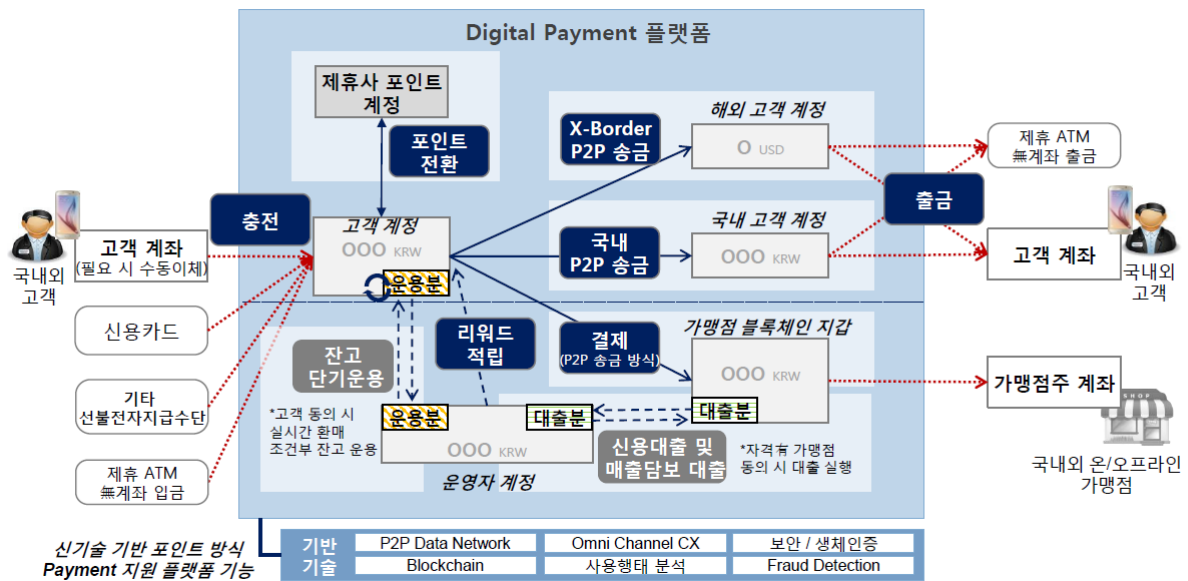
Digital Payment 플랫폼

제휴사 포인트 계정

포인트 전환

X-Border P2P 송금

해외 고객 계정

O USD

제휴 ATM 無계좌 출금

출금

충전

고객 계정

OOO KRW

운용분

국내 P2P 송금

국내 고객 계정

OOO KRW

고객 계좌

국내외 고객

고객 계좌 (필요 시 수동이체)

국내외 고객

신용카드

리워드 적립

결제 (P2P 송금 방식)

가맹점 블록체인 지갑

OOO KRW

대출분

가맹점주 계좌

잔고 단기운용

기타 선불전자지급수단

*고객 동의 시 실시간 환매 조건부 잔고 운용

운용분

대출분

OOO KRW

운영자 계정

신용대출 및 매출담보 대출

*자격有 가맹점 동의 시 대출 실행

국내외 온/오프라인 가맹점

제휴 ATM 無계좌 입금

신기술 기반 포인트 방식 Payment 지원 플랫폼 기능

기반 기술

| P2P Data Network | Omni Channel CX | 보안 / 생체인증 |
|---|---|---|
| Blockchain | 사용행태 분석 | Fraud Detection |